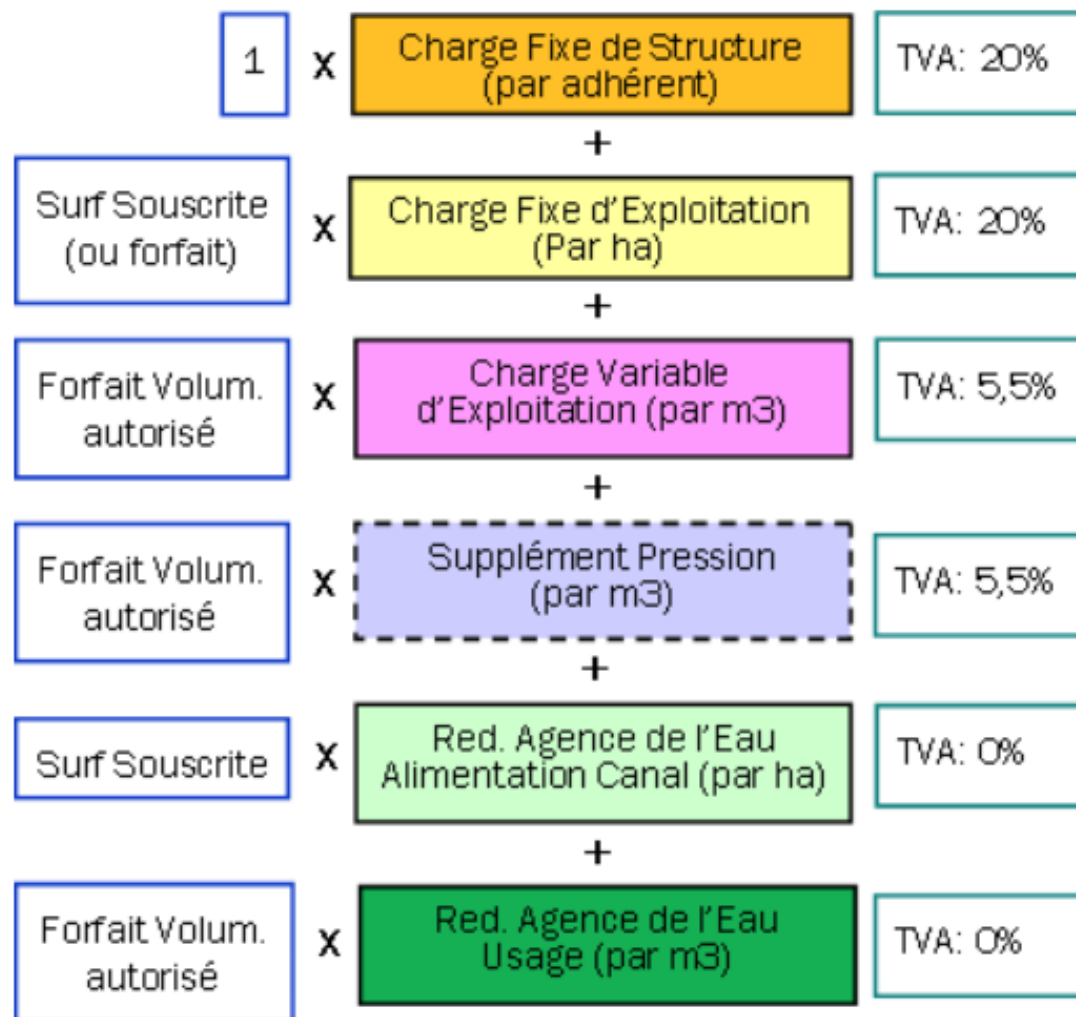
1 x Charge Fixe de Structure (par adhérent) TVA: 20%

+

Surf Souscrite (ou forfait) x Charge Fixe d'Exploitation (Par ha) TVA: 20%

+

Forfait Volum. autorisé x Charge Variable d'Exploitation (par m3) TVA: 5,5%

+

Forfait Volum. autorisé x Supplément Pression (par m3) TVA: 5,5%

+

Surf Souscrite x Red. Agence de l'Eau Alimentation Canal (par ha) TVA: 0%

+

Forfait Volum. autorisé x Red. Agence de l'Eau Usage (par m3) TVA: 0%